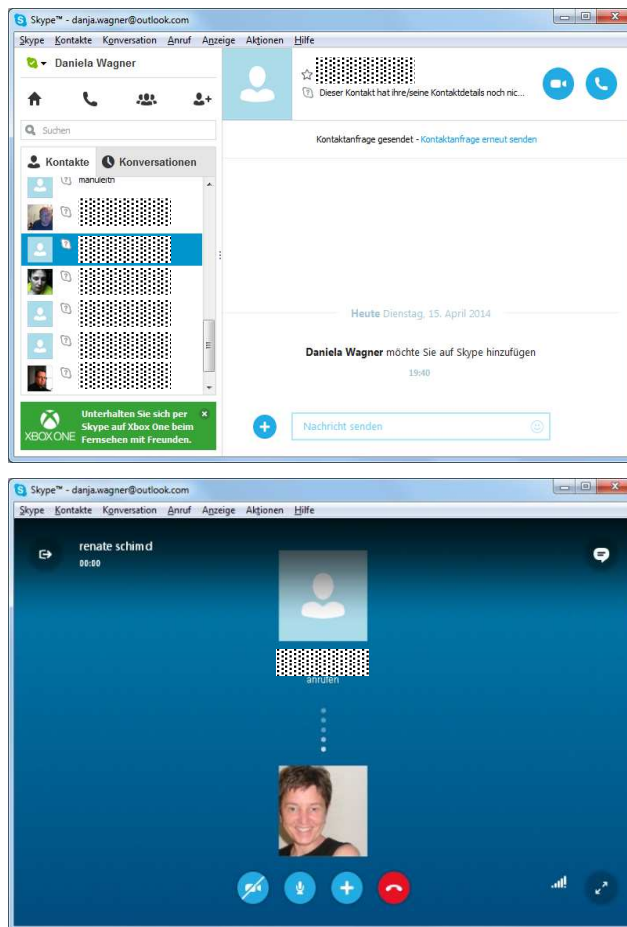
Skype™ - danja.wagner@outlook.com

Skype Kontakte Konversation Anruf Anzeige Aktionen Hilfe

Daniela Wagner

Suchen

Kontakte Konversationen

manuleith

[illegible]

Dieser Kontakt hat ihre/seine Kontaktdetails noch nic...

Kontaktanfrage gesendet - Kontaktanfrage erneut senden

Heute Dienstag, 15. April 2014

Daniela Wagner möchte Sie auf Skype hinzufügen

19:40

Nachricht senden

Unterhalten Sie sich per Skype auf Xbox One beim Fernsehen mit Freunden.

XBOX ONE

Skype™ - danja.wagner@outlook.com

Skype Kontakte Konversation Anruf Anzeige Aktionen Hilfe

renate schimd

00:00

anrufen